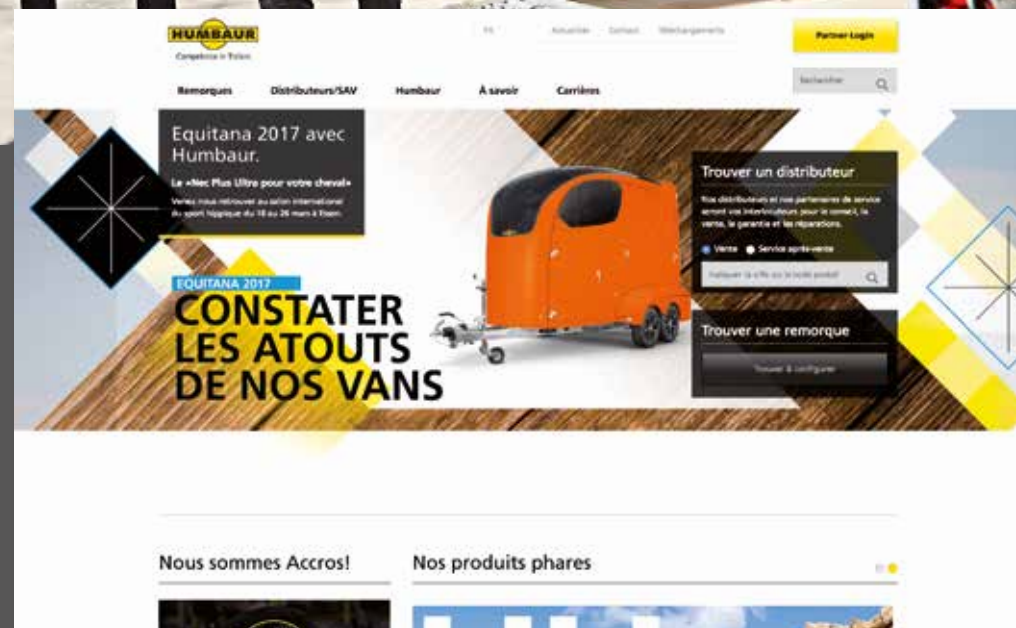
HUMBAUR
Compétence in Trailern

FR    Actualités    Contact    Téléchargements

Partner-Login

Remorques    Distributeurs/SAV    Humbaur    À savoir    Carrières

Rechercher

Equitana 2017 avec Humbaur.

Le «Nec Plus Ultra pour votre cheval»

Venez nous retrouver au salon international du sport hippique du 18 au 26 mars à Essen.

EQUITANA 2017
CONSTATER LES ATOUTS DE NOS VANS

Trouver un distributeur

Nos distributeurs et nos partenaires de service seront vos interlocuteurs pour le conseil, la vente, la garantie et les réparations.

Vente    Service après-vente

Indiquer la ville ou le code postal

Trouver une remorque

Trouver & configurer

Nous sommes Accros!

Nos produits phares